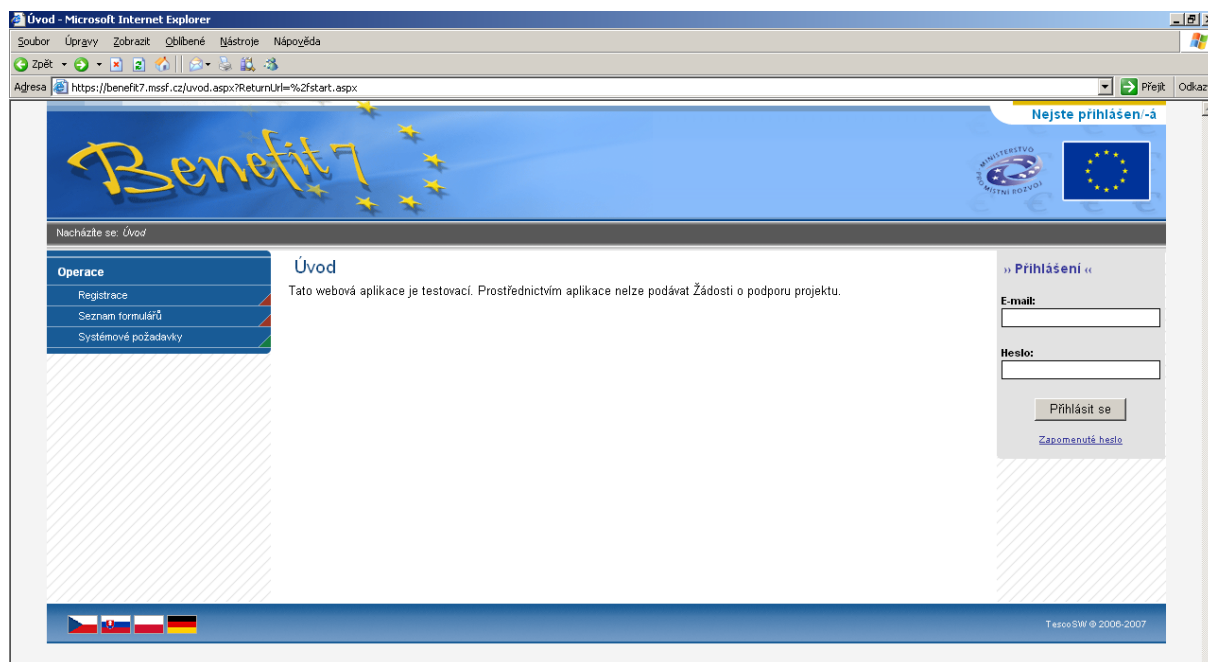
Úvod - Microsoft Internet Explorer

Soubor Úpravy Zobrazit Oblíbené Nástroje Nápověda

Zpět

Adresa https://benefit7.mssf.cz/uvod.aspx?ReturnUrl=%2fstart.aspx

Přejít Odkaz

Nejste přihlášen/-á

Benefit7

MINISTERSTVO PRO MÍSTNÍ ROZVOJ

Nacházíte se: Úvod

Operace

Registrace

Seznam formulářů

Systémové požadavky

Úvod

Tato webová aplikace je testovací. Prostřednictvím aplikace nelze podávat Žádosti o podporu projektu.

›› Přihlášení ‹‹

E-mail:

Heslo:

Přihlásit se

Zapomenuté heslo

TescoSW © 2006-2007